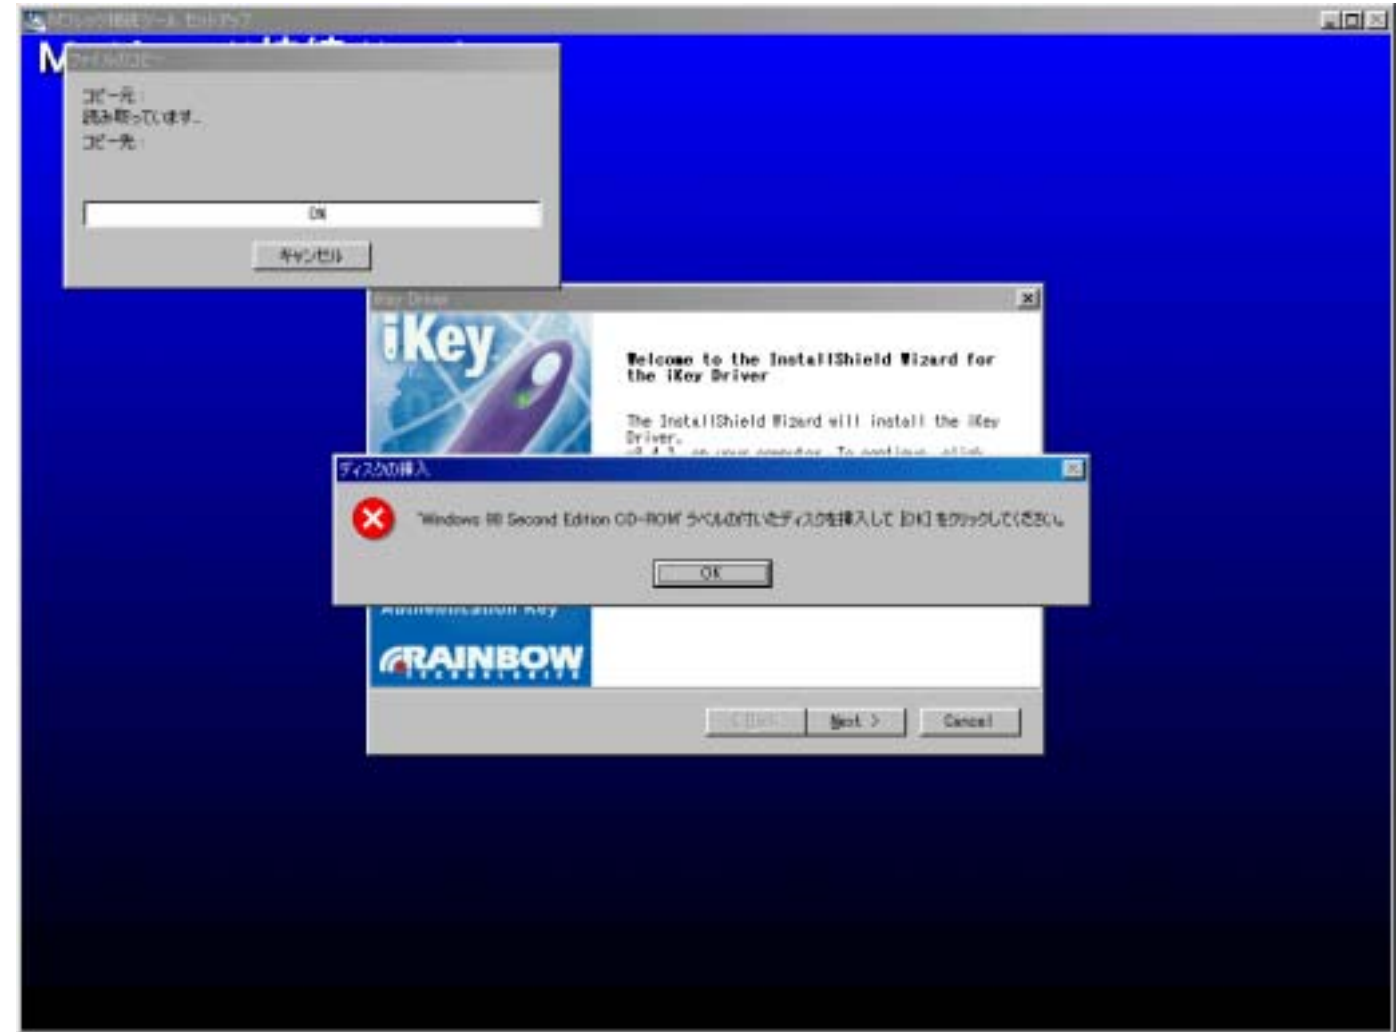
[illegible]

M

ファイルのコピー

コピー元：
読み取っています...
コピー先：

0%

キャンセル

iKey Driver

iKey

Welcome to the InstallShield Wizard for the iKey Driver

The InstallShield Wizard will install the iKey Driver.
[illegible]

ディスクの挿入

'Windows 98 Second Edition CD-ROM' ラベルの付いたディスクを挿入して [OK] をクリックしてください。

OK

Authentication Key

RAINBOW
TECHNOLOGIES

< Back

Next >

Cancel